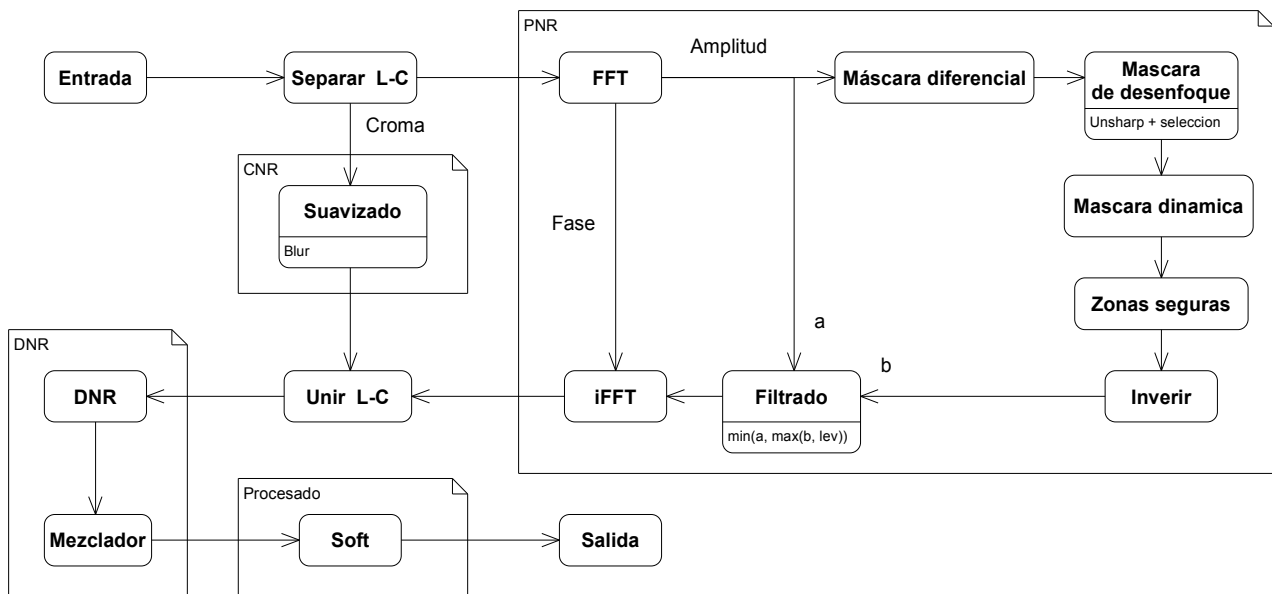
PNR

Entrada

Separar L-C

FFT

Amplitud

Máscara diferencial

Mascara de desenfoque

Unsharp + seleccion

Croma

CNR

Suavizado

Blur

Fase

Mascara dinamica

Zonas seguras

a

DNR

DNR

Unir L-C

iFFT

Filtrado

min(a, max(b, lev))

b

Inverir

Procesado

Mezclador

Soft

Salida